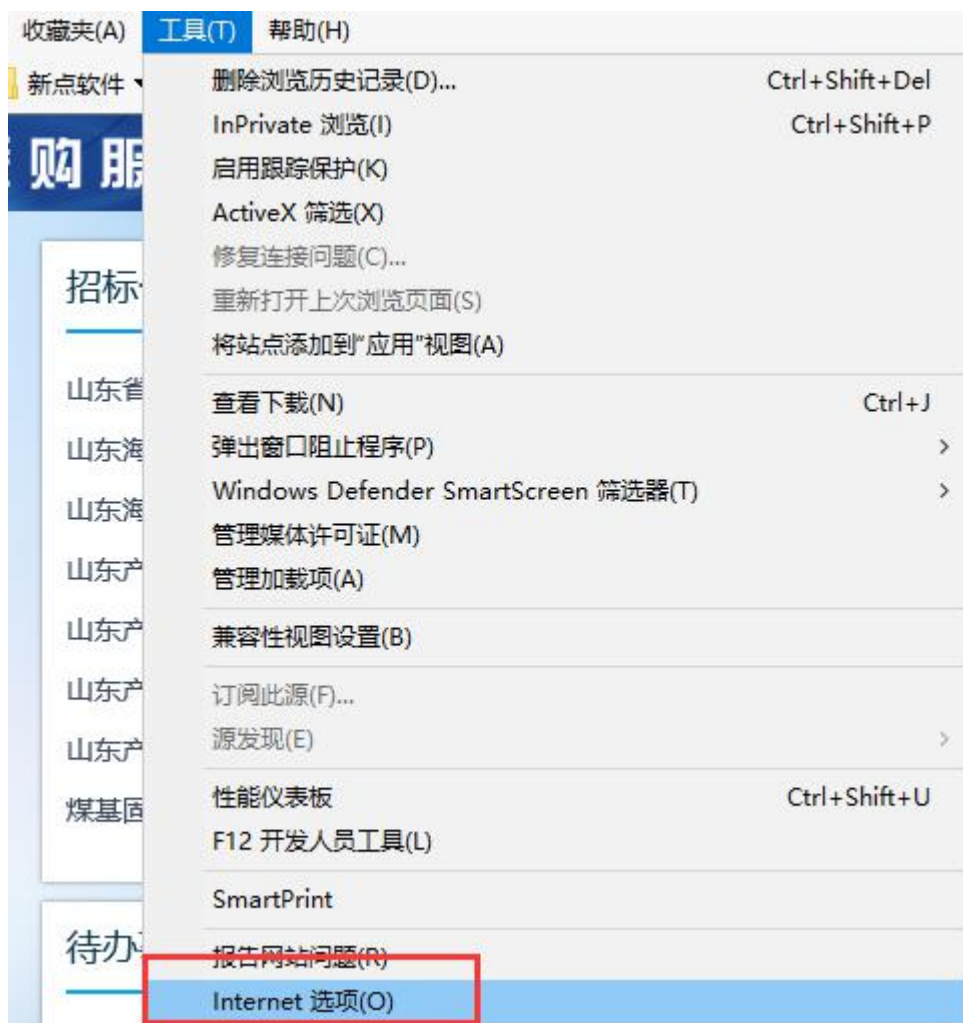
收藏夹(A) 工具(T) 帮助(H)

新点软件

购 服

招标

山东省
山东海
山东海
山东产
山东产
山东产
山东产
煤基固

待办

删除浏览历史记录(D)... Ctrl+Shift+Del
InPrivate 浏览(I) Ctrl+Shift+P
启用跟踪保护(K)
ActiveX 筛选(X)
修复连接问题(C)...
重新打开上次浏览页面(S)
将站点添加到"应用"视图(A)

查看下载(N) Ctrl+J
弹出窗口阻止程序(P)
Windows Defender SmartScreen 筛选器(T)
管理媒体许可证(M)
管理加载项(A)

兼容性视图设置(B)

订阅此源(F)...
源发现(E)

性能仪表板 Ctrl+Shift+U
F12 开发人员工具(L)

SmartPrint

报告网站问题(R)
Internet 选项(O)